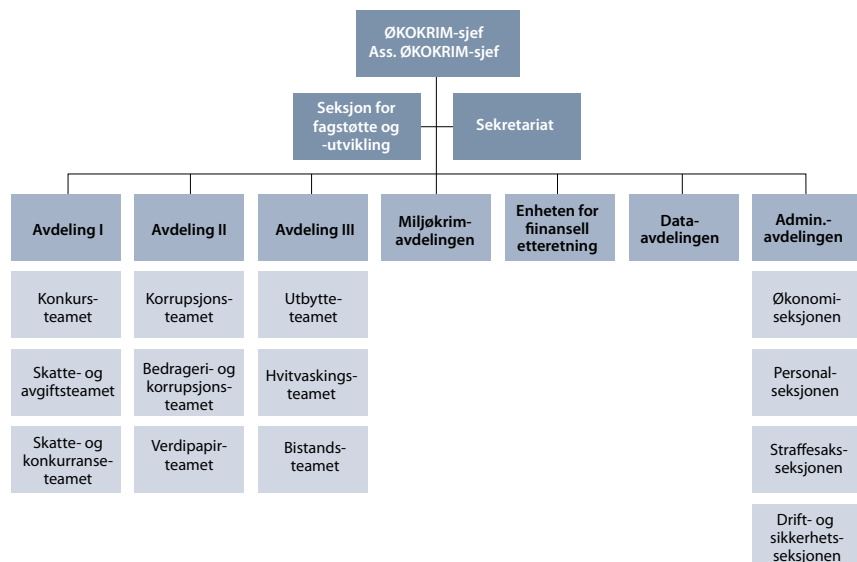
ØKOKRIM-sjef
Ass. ØKOKRIM-sjef

Seksjon for fagstøtte og -utvikling

Sekretariat

Avdeling I

Konkursteamet

Skatte- og avgiftsteamet

Skatte- og konkurranseteamet

Avdeling II

Korrupsjonsteamet

Bedrageri- og korrupsjonsteamet

Verdipapirteamet

Avdeling III

Utbytteteamet

Hvitvaskingsteamet

Bistandsteamet

Miljøkrimavdelingen

Enheten for finansell etteretning

Dataavdelingen

Admin.-avdelingen

Økonomiseksjonen

Personalseksjonen

Straffesaksseksjonen

Drift- og sikkerhetsseksjonen